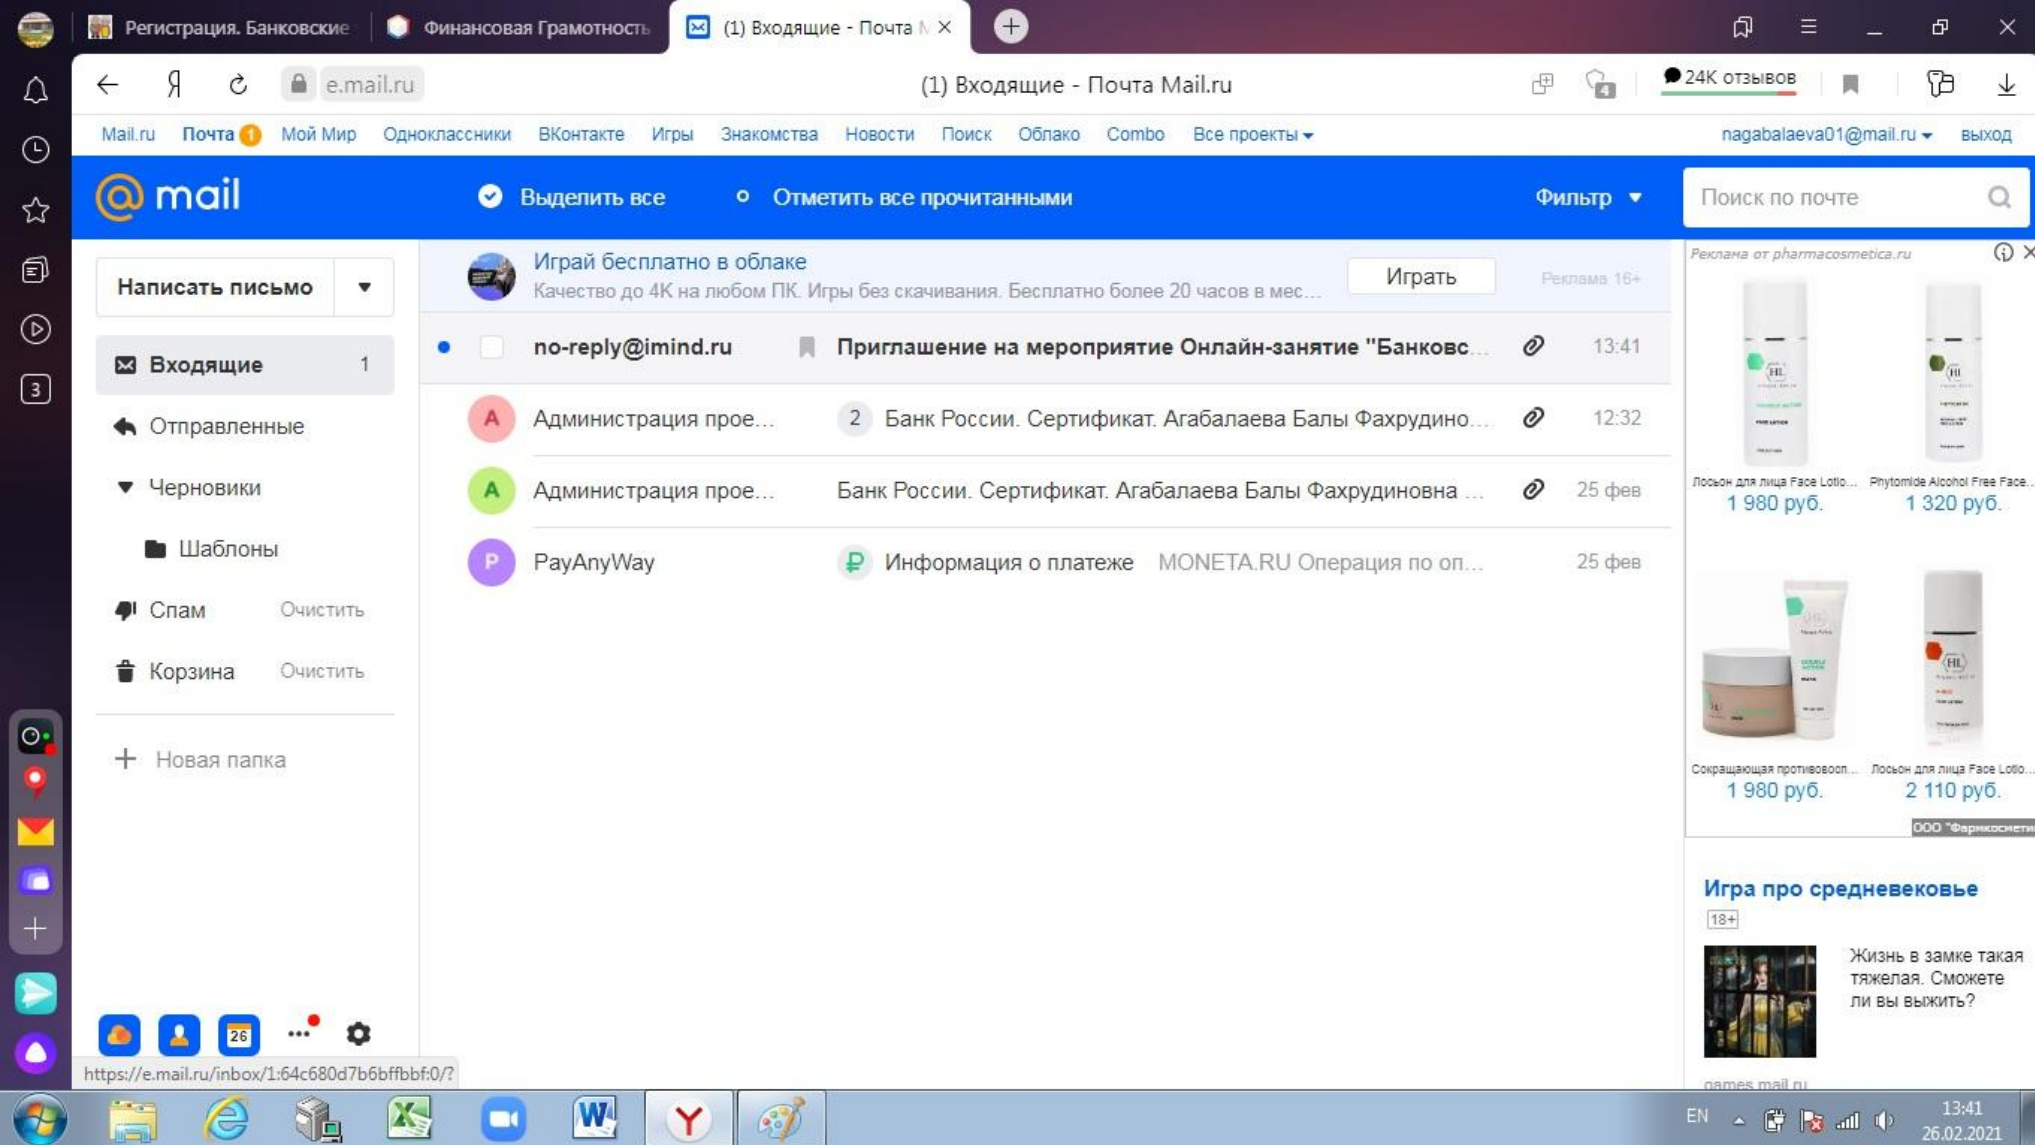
Регистрация. Банковские | Финансовая Грамотность | (1) Входящие - Почта М

e.mail.ru | (1) Входящие - Почта Mail.ru | 24К отзывов

Mail.ru | Почта 1 | Мой Мир | Одноклассники | ВКонтакте | Игры | Знакомства | Новости | Поиск | Облако | Combo | Все проекты | nagabalaeva01@mail.ru | выход

@mail | Выделить все | Отметить все прочитанными | Фильтр | Поиск по почте

Написать письмо

Входящие 1
Отправленные
Черновики
Шаблоны
Спам Очистить
Корзина Очистить
Новая папка

Играй бесплатно в облаке
Качество до 4К на любом ПК. Игры без скачивания. Бесплатно более 20 часов в мес...
Играть
Реклама 16+

no-reply@imind.ru | Приглашение на мероприятие Онлайн-занятие "Банковс... | 13:41
Администрация прое... | 2 | Банк России. Сертификат. Агабалаева Балы Фахрудино... | 12:32
Администрация прое... | Банк России. Сертификат. Агабалаева Балы Фахрудиновна ... | 25 фев
PayAnyWay | Информация о платеже | MONETA.RU Операция по оп... | 25 фев

Реклама от pharmacosmetica.ru
Лосьон для лица Face Lotio... 1 980 руб.
Phytomide Alcohol Free Face... 1 320 руб.
Сокращающая противовосп... 1 980 руб.
Лосьон для лица Face Lotio... 2 110 руб.
ООО "Фармкосмети

Игра про средневековье
18+
Жизнь в замке такая тяжелая. Сможете ли вы выжить?
games.mail.ru

https://e.mail.ru/inbox/1:64c680d7b6bffbbf:0/?

EN 13:41 26.02.2021